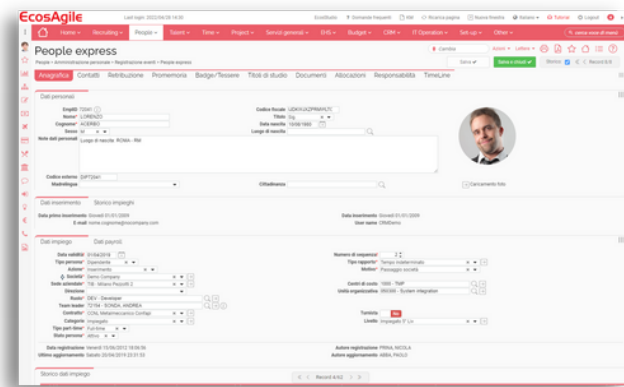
EcosAgile

Last login: 2022/06/28 14:30

EcosStudio ? Domande frequenti FAQ Ricerca pagina Nuova finestra Italiano Tutorial Logout

Home Recruiting People Talent Time Project Servizi generali IHS Budget CRM IT Operation Set up Other

cerca voce di menu

People express

People > Amministrazione personale > Registrazione eventi > People express

Cambia

Azioni Lettere Record 6/8

Salva Salva e chiudi Storico

Anagrafica Contatti Retribuzione Promemoria Badge/Tessere Titoli di studio Documenti Allocazioni Responsabilità TimeLine

Dati personali

Empid 72241
Nome* LORENZO
Cognome* ACERBO
Sesso M
Note dati personali Luogo di nascita: ROMA - RM

Codice fiscale LRZACRJZ2PRM8UT1
Titolo Dig
Data nascita 10/08/1980
Luogo di nascita

Codice esterno DIPT2241
Madrelingua
Cittadinanza
Caricamento foto

Dati inserimento Storico impieghi

Data primo inserimento Giovedì 01/01/2009
E-mail nome.cognome@ecoscompany.com

Data inserimento Giovedì 01/01/2009
User name CRkMarro

Dati impiego Dati payroll

Data validità 01/04/2018
Tipo persona* Dipendente
Azione* Inserimento
Società* Demo Company
Sede aziendale* TIB - Milano Pezzotti 2
Direzione
Ruolo* DEV - Developer
Team leader *2194 - SCINDA, ANDREA
Contratto* CCNL Metalmeccanico Confapi
Categoria Impiegato
Tipo part-time* Full-time
Stato persona* Attivo

Numero di cessanzi 2
Tipo rapporto* Tempo indeterminato
Motivo* Passaggio società

Centri di costo 1000 - TMP
Unità organizzativa 000200 - System integration

Tutela No
Livello Impiegato 5° Liv.

Data registrazione Venerdì 15/06/2012 19:56:56
Ultimo aggiornamento Sabato 20/04/2019 23:31:53

Autore registrazione PRINA, NICOLA
Autore aggiornamento ABBA, PAOLO

Storico dati impiego

Record 4/42